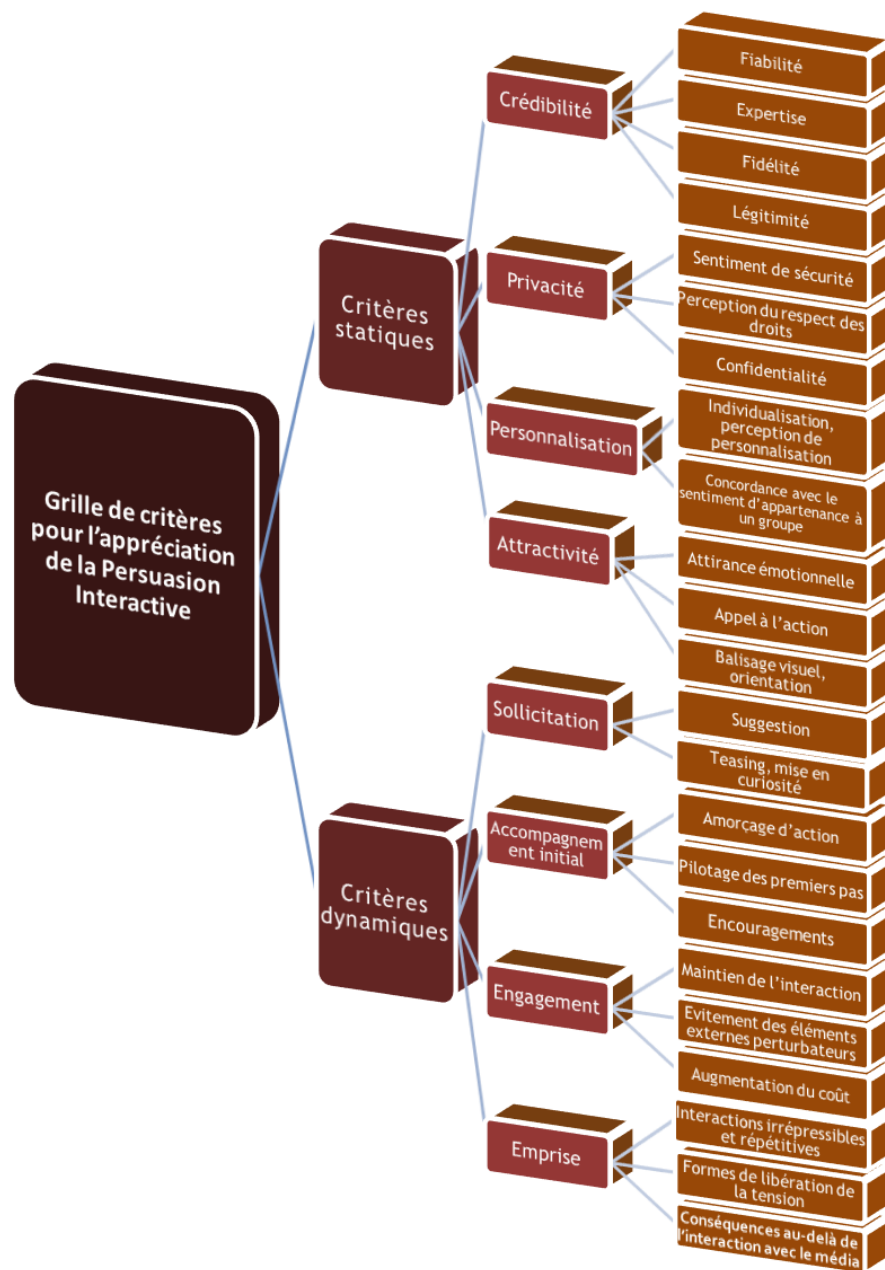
Grille de critères pour l'appréciation de la Persuasion Interactive

Critères statiques

Crédibilité

Fiabilité

Expertise

Fidélité

Légitimité

Privacité

Sentiment de sécurité

Perception du respect des droits

Confidentialité

Personnalisation

Individualisation, perception de personnalisation

Concordance avec le sentiment d'appartenance à un groupe

Attractivité

Attirance émotionnelle

Appel à l'action

Balisage visuel, orientation

Critères dynamiques

Sollicitation

Suggestion

Teasing, mise en curiosité

Accompagnem ent initial

Amorçage d'action

Pilotage des premiers pas

Encouragements

Engagement

Maintien de l'interaction

Evitement des éléments externes perturbateurs

Augmentation du coût

Emprise

Interactions irrépressibles et répétitives

Formes de libération de la tension

Conséquences au-delà de l'interaction avec le média